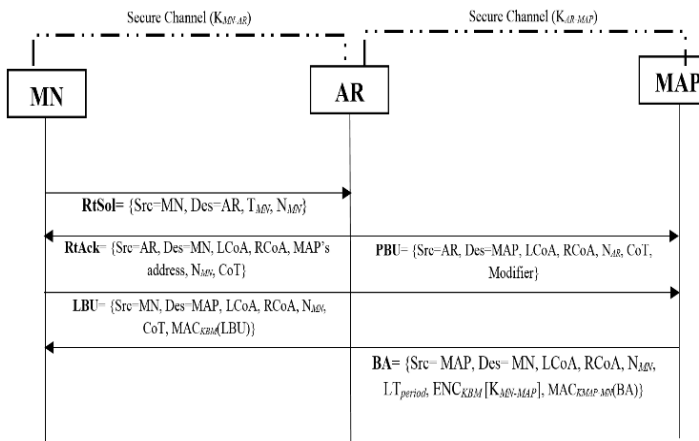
Secure Channel ($K_{MN-AR}$)

Secure Channel ($K_{AR-MAP}$)

MN

AR

MAP

RtSol= {Src=MN, Des=AR, $T_{MN}$, $N_{MN}$}

RtAck= {Src=AR, Des=MN, LCoA, RCoA, MAP's address, $N_{MN}$, CoT}

PBU= {Src=AR, Des=MAP, LCoA, RCoA, $N_{AR}$, CoT, Modifier}

LBU= {Src=MN, Des=MAP, LCoA, RCoA, $N_{MN}$, CoT, $MAC_{KBM}$(LBU)}

BA= {Src= MAP, Des= MN, LCoA, RCoA, $N_{MN}$, $LT_{period}$, $ENC_{KBM}$[$K_{MN-MAP}$], $MAC_{KMAP-MN}$(BA)}